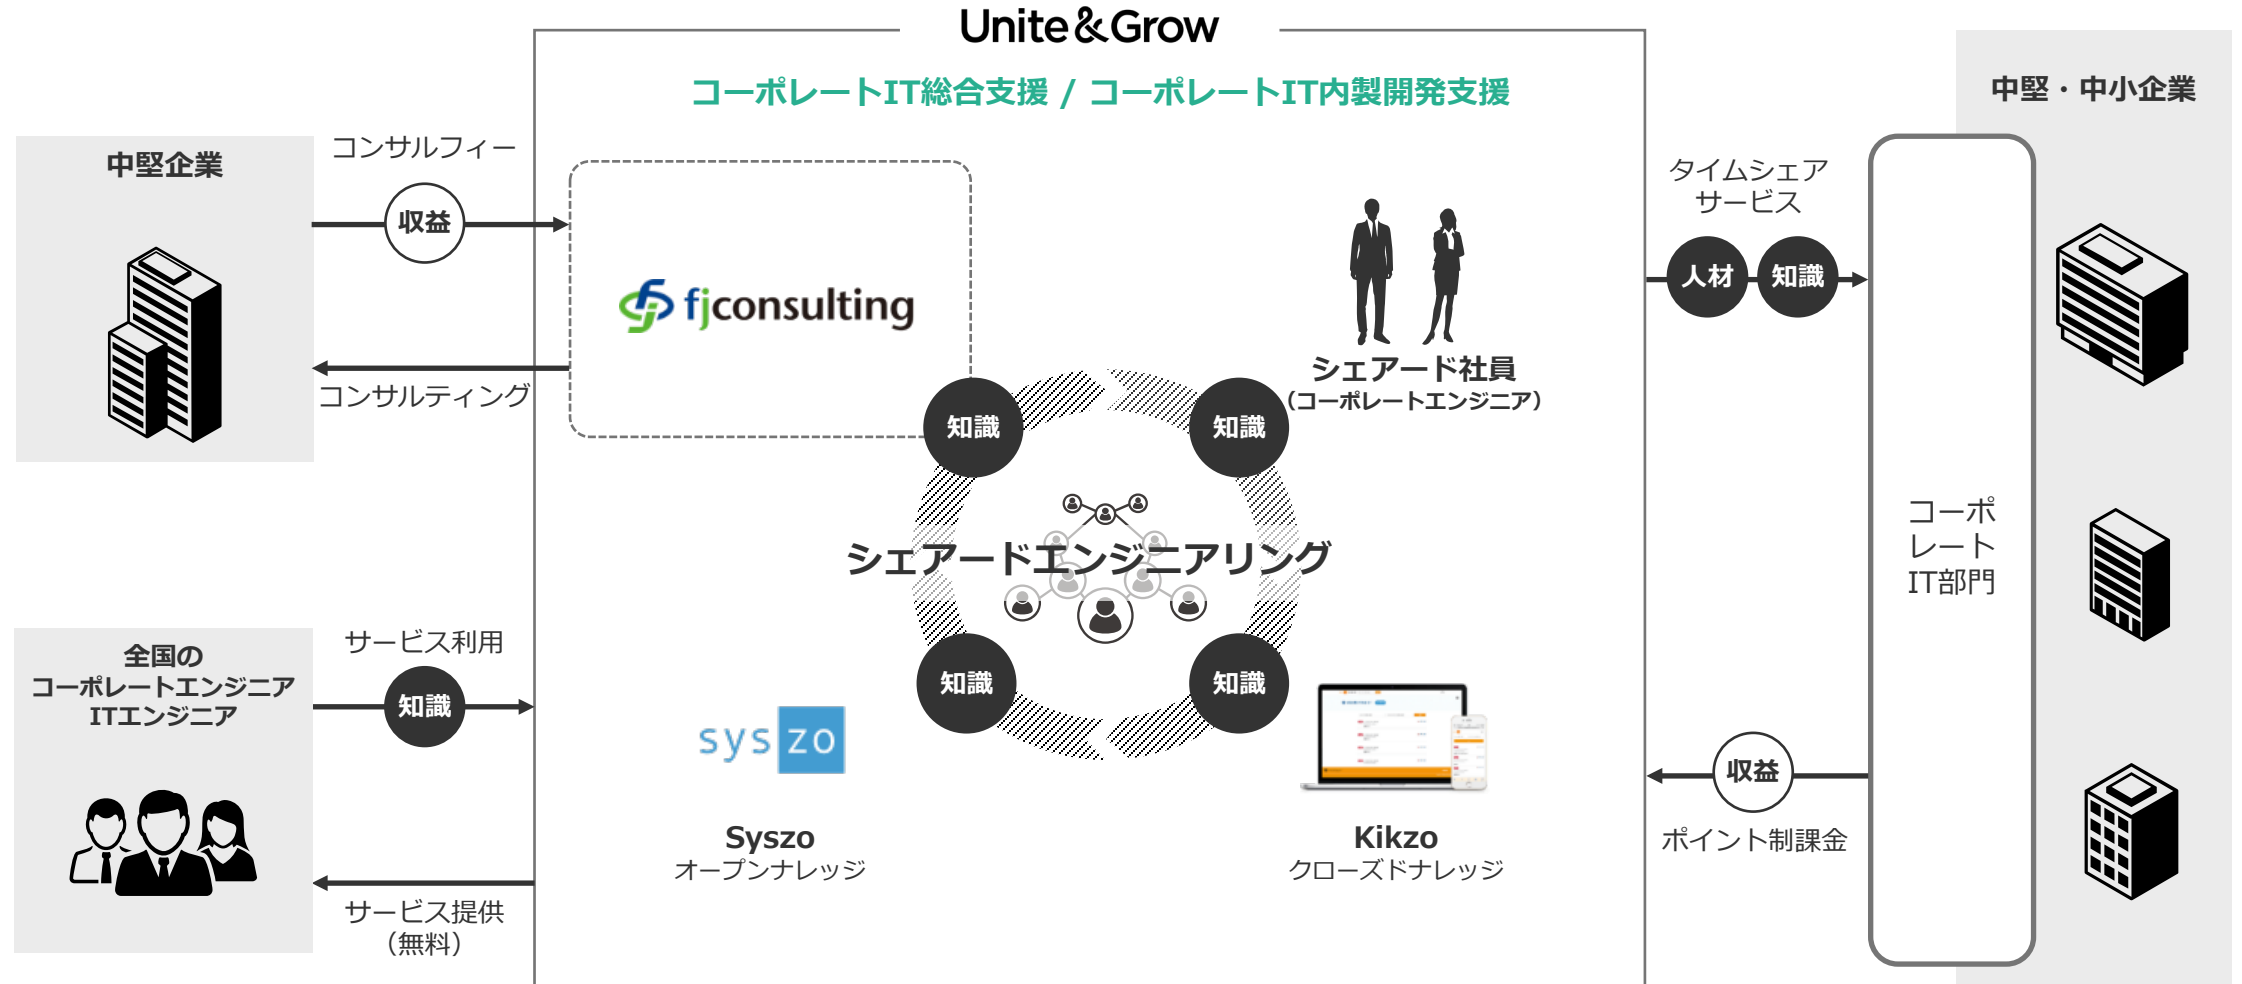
Unite&Grow

コーポレートIT総合支援 / コーポレートIT内製開発支援

中堅企業

コンサルフィー

収益

fjconsulting

コンサルティング

シェアード社員
（コーポレートエンジニア）

知識

知識

シェアードエンジニアリング

知識

知識

全国の
コーポレートエンジニア
ITエンジニア

サービス利用

知識

サービス提供
（無料）

syszo

Syszo
オープンナレッジ

Kikzo
クローズドナレッジ

中堅・中小企業

タイムシェア
サービス

人材

知識

コーポレートIT部門

収益

ポイント制課金